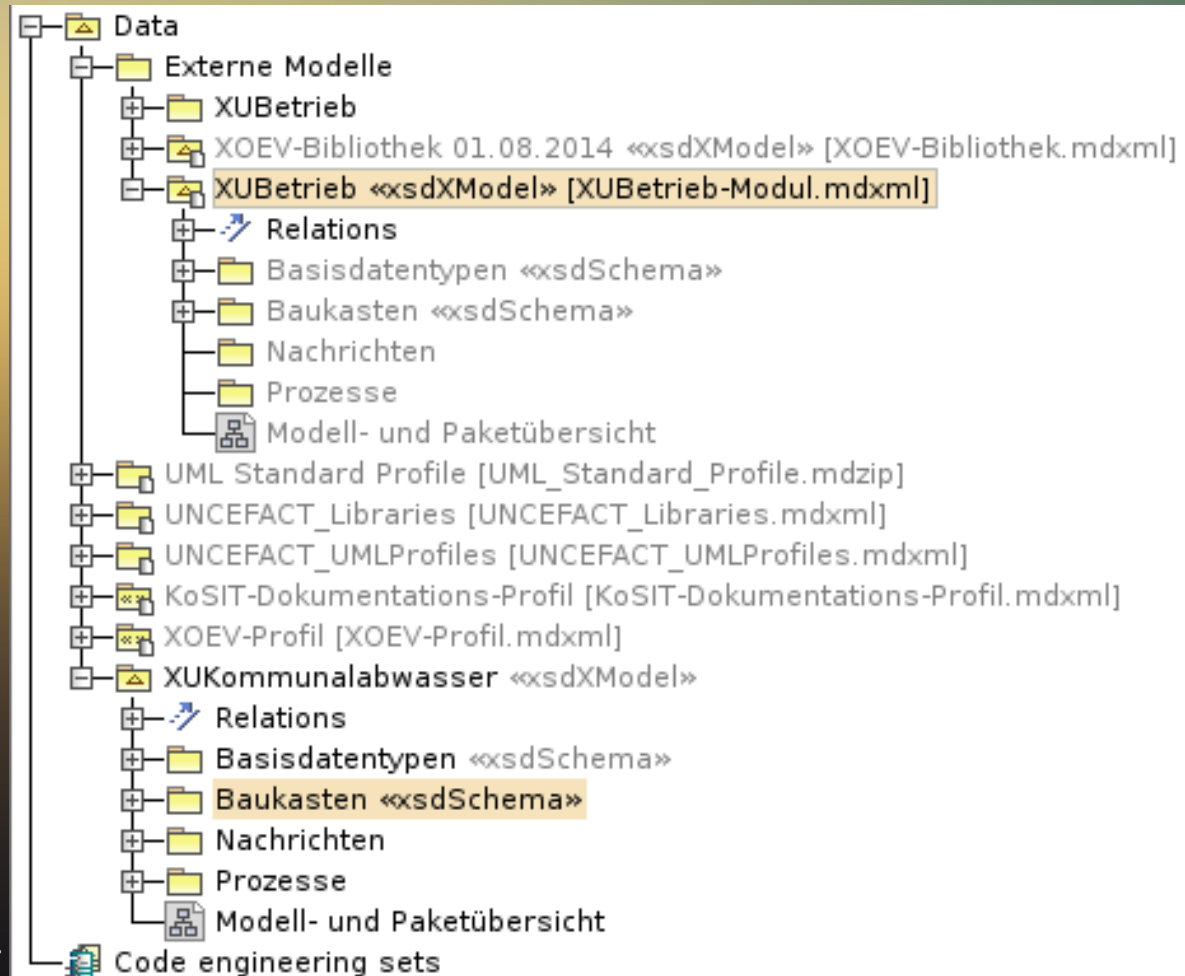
Data
Externe Modelle
XUBetrieb
XOEV-Bibliothek 01.08.2014 «xsdXModel» [XOEV-Bibliothek.mdxml]
XUBetrieb «xsdXModel» [XUBetrieb-Modul.mdxml]
Relations
Basisdatentypen «xsdSchema»
Baukasten «xsdSchema»
Nachrichten
Prozesse
Modell- und Paketübersicht
UML Standard Profile [UML_Standard_Profile.mdzip]
UNCEFACT_Libraries [UNCEFACT_Libraries.mdxml]
UNCEFACT_UMLProfiles [UNCEFACT_UMLProfiles.mdxml]
KoSIT-Dokumentations-Profil [KoSIT-Dokumentations-Profil.mdxml]
XOEV-Profil [XOEV-Profil.mdxml]
XUKommunalabwasser «xsdXModel»
Relations
Basisdatentypen «xsdSchema»
Baukasten «xsdSchema»
Nachrichten
Prozesse
Modell- und Paketübersicht
Code engineering sets